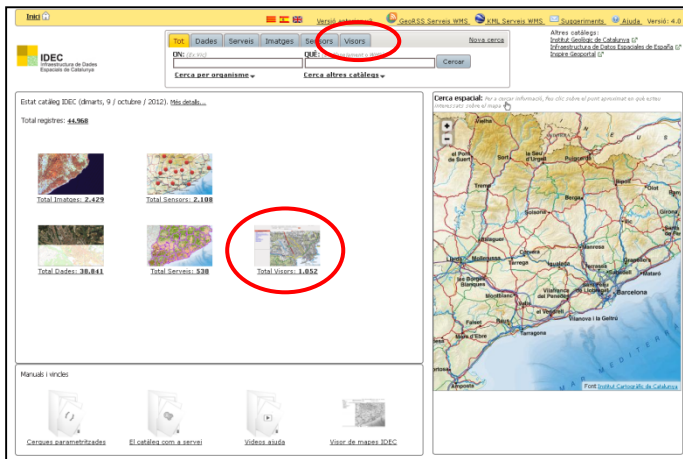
Inici

Versió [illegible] GeoRSS Serveis WMS KML Serveis WMS Suggeriments Ajuda Versió: 4.0

IDEC
Infraestructura de Dades Espacials de Catalunya

Tot Dades Serveis Imatges Sensors Visors

Nova cerca

ON: (Ex: ...)
QUÈ: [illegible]
Cercar

Cerca per organisme
Cerca altres catàlegs

Altres catàlegs:
Institut Geològic de Catalunya
Infraestructura de Datos Espaciales de España
Inspire Geoportal

Estat catàleg IDEC (dimarts, 9 / octubre / 2012). Més detalls...

Total registres: 44.968

Total Imatges: 2.429
Total Sensors: 2.108
Total Dades: 38.841
Total Serveis: 538
Total Visors: 1.052

Cerca espacial: Per a cercar informació, feu clic sobre el punt aproximat en què esteu interessats sobre el mapa

Vielha
Puigcerdà
La Seu d'Urgell
Sort
Berga
Solsona
Vic
Girona
Balaguer
Manresa
Lleida
Igualada
Mollerussa
Vilafranca del Penedès
Barcelona
Montblanc
Valls
Tarragona
Reus
Vilanova i la Geltrú
Gandesa
Móra d'Ebre
Tortosa
Amposta
Figueres
Olot
Ripoll
Granollers
Mataró
Sabadell
Terrassa
Mar Mediterrània

Font Institut Cartogràfic de Catalunya

Manuals i vincles

Cerques parametritzades
El catàleg com a servei
Vídeos ajuda
Visor de mapes IDEC